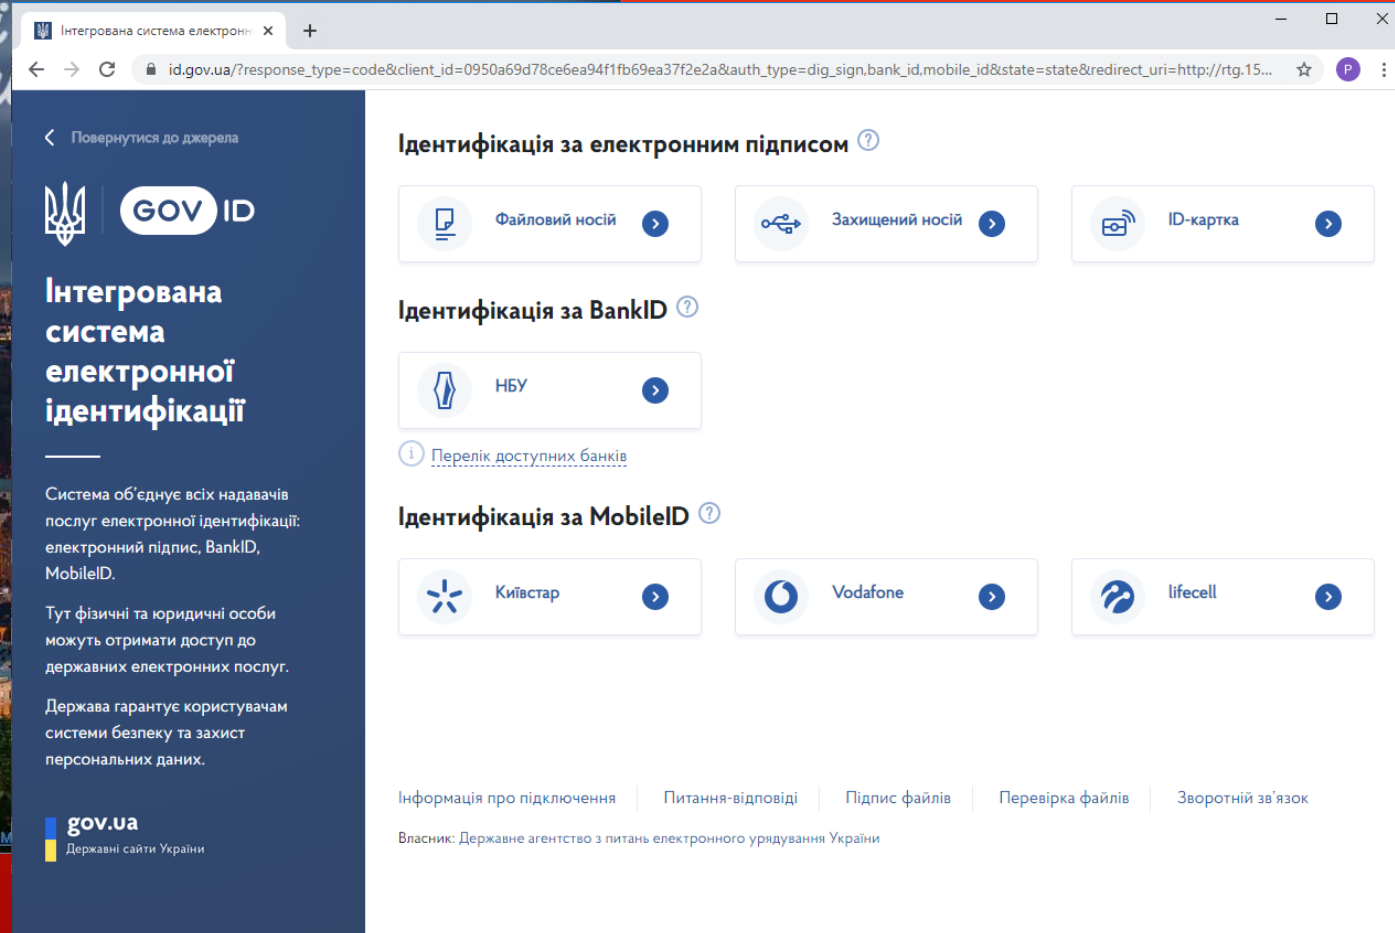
Інтегрована система електронн ×
+

id.gov.ua/?response_type=code&client_id=0950a69d78ce6ea94f1fb69ea37f2e2a&auth_type=dig_sign,bank_id,mobile_id&state=state&redirect_uri=http://rtg.15...

P

Повернутися до джерела

GOV ID

Інтегрована система електронної ідентифікації

Система об'єднує всіх надавачів послуг електронної ідентифікації: електронний підпис, BankID, MobileID.

Тут фізичні та юридичні особи можуть отримати доступ до державних електронних послуг.

Держава гарантує користувачам системи безпеку та захист персональних даних.

gov.ua
Державні сайти України

Ідентифікація за електронним підписом ?

Файловий носій

Захищений носій

ID-картка

Ідентифікація за BankID ?

НБУ

Перелік доступних банків

Ідентифікація за MobileID ?

Київстар

Vodafone

lifecell

Інформація про підключення | Питання-відповіді | Підпис файлів | Перевірка файлів | Зворотній зв'язок

Власник: Державне агентство з питань електронного урядування України